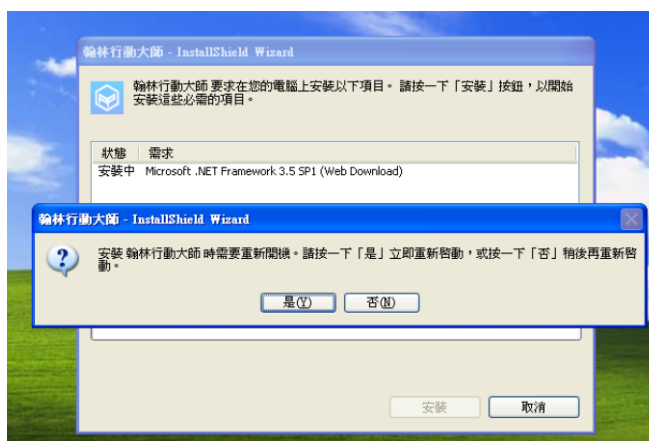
翰林行動大師 - InstallShield Wizard

翰林行動大師 要求在您的電腦上安裝以下項目。 請按一下「安裝」按鈕，以開始安裝這些必需的項目。

| 狀態 | 需求 |
|---|---|
| 安裝中 | Microsoft .NET Framework 3.5 SP1 (Web Download) |

翰林行動大師 - InstallShield Wizard

安裝 翰林行動大師 時需要重新開機。請按一下「是」立即重新啟動，或按一下「否」稍後再重新啟動。

是(Y) 否(N)

安裝 取消